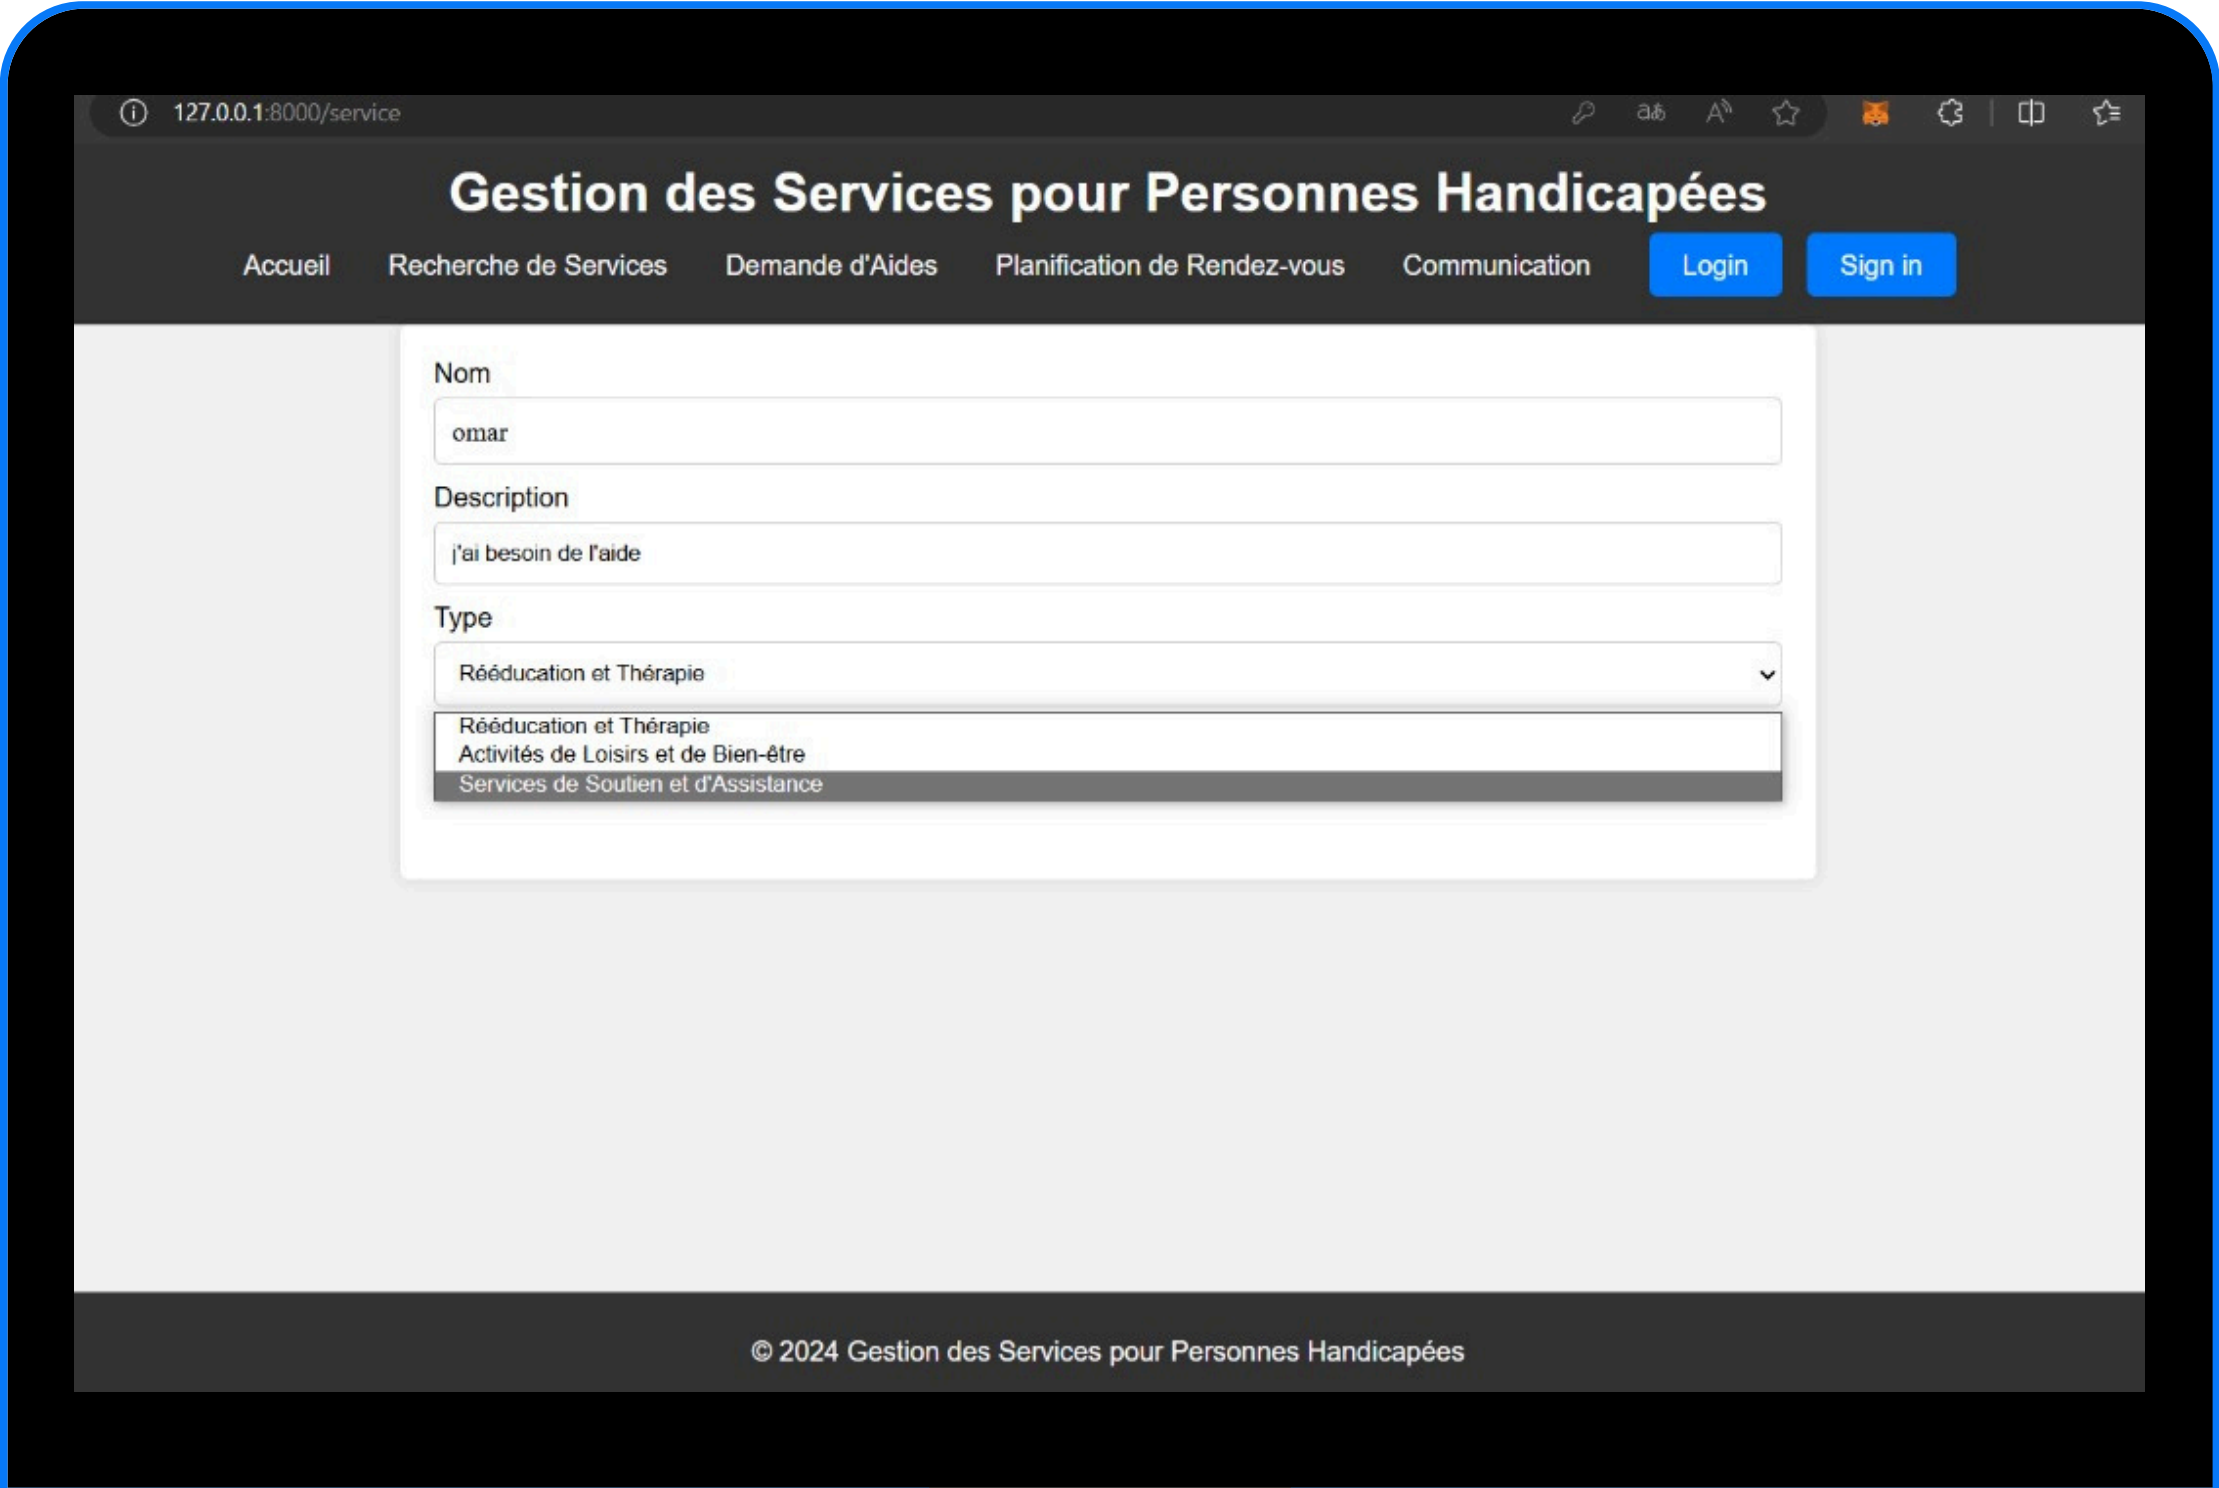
127.0.0.1:8000/service

Gestion des Services pour Personnes Handicapées

Accueil Recherche de Services Demande d'Aides Planification de Rendez-vous Communication Login Sign in

Nom

omar

Description

j'ai besoin de l'aide

Type

Rééducation et Thérapie

Rééducation et Thérapie
Activités de Loisirs et de Bien-être
Services de Soutien et d'Assistance

© 2024 Gestion des Services pour Personnes Handicapées